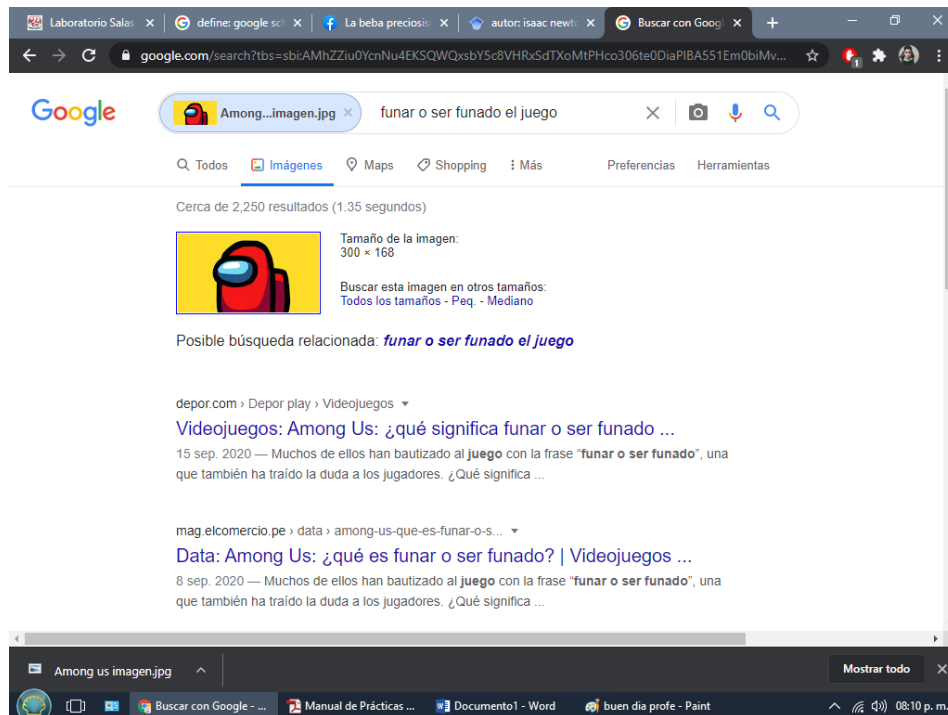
Laboratorio Salas ×
define: google sc ×
La beba preciosi ×
autor: isaac newt ×
Buscar con Googl ×
+

google.com/search?tbs=sbi:AMhZZiu0YcnNu4EKSQWQxsbY5c8VHRxSdTXoMtPHco306te0DiaPIBA551Em0biMv...

Google
Among...imagen.jpg ×
funar o ser funado el juego

Todos
Imágenes
Maps
Shopping
Más
Preferencias
Herramientas

Cerca de 2,250 resultados (1.35 segundos)

Tamaño de la imagen:
300 × 168

Buscar esta imagen en otros tamaños:
Todos los tamaños - Peq. - Mediano

Posible búsqueda relacionada: funar o ser funado el juego

depor.com › Depor play › Videojuegos
Videojuegos: Among Us: ¿qué significa funar o ser funado ...
15 sep. 2020 — Muchos de ellos han bautizado al juego con la frase "funar o ser funado", una que también ha traído la duda a los jugadores. ¿Qué significa ...

mag.elcomercio.pe › data › among-us-que-es-funar-o-s...
Data: Among Us: ¿qué es funar o ser funado? | Videojuegos ...
8 sep. 2020 — Muchos de ellos han bautizado al juego con la frase "funar o ser funado", una que también ha traído la duda a los jugadores. ¿Qué significa ...

Among us imagen.jpg
Mostrar todo

Buscar con Google - ...
Manual de Prácticas ...
Documento1 - Word
buen dia profe - Paint
08:10 p. m.